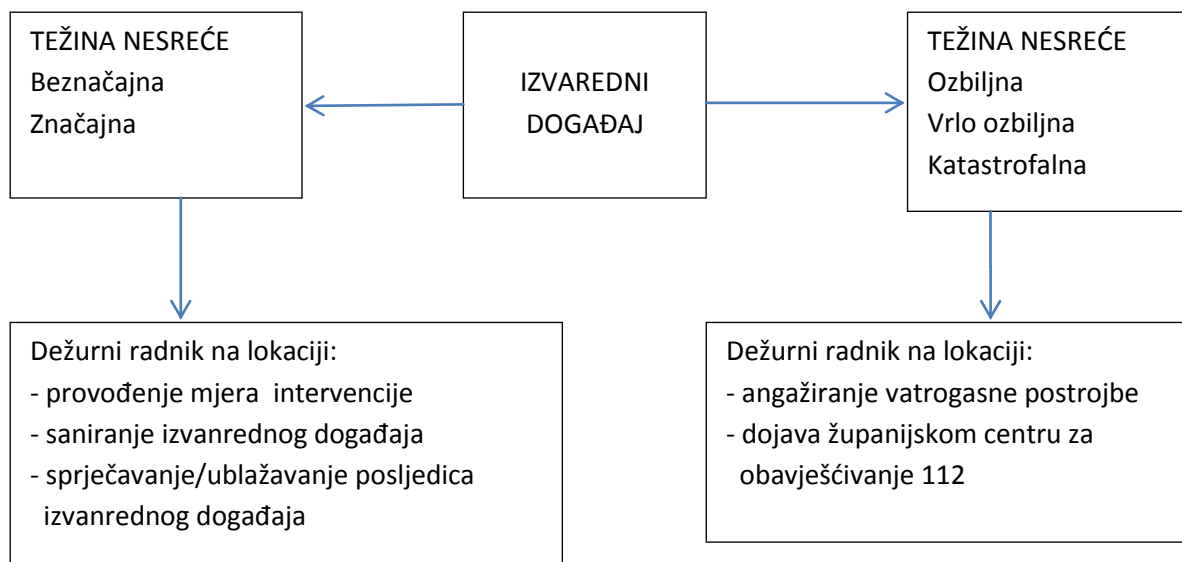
TEŽINA NESREĆE
Beznačajna
Značajna

IZVAREDNI DOGAĐAJ

TEŽINA NESREĆE
Ozbiljna
Vrlo ozbiljna
Katastrofalna

Dežurni radnik na lokaciji:
- provođenje mjera intervencije
- saniranje izvanrednog događaja
- sprječavanje/ublažavanje posljedica izvanrednog događaja

Dežurni radnik na lokaciji:
- angažiranje vatrogasne postrojbe
- dojava županijskom centru za obavješćivanje 112